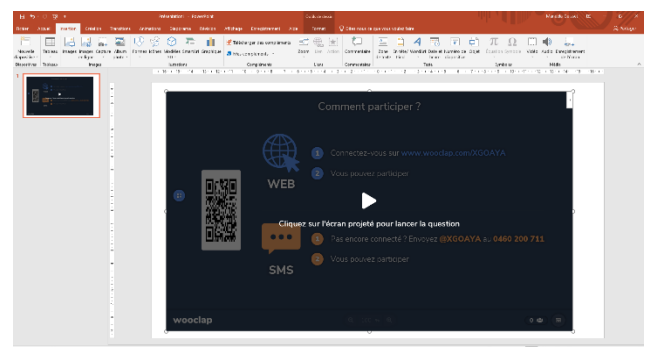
Présentation - PowerPoint

Outils vidéo

Fichier Accueil Insertion Création Transitions Animations Diaporama Révision Affichage Enregistrement Aide Format Lecture

Dites-nous ce que vous voulez faire

Marcelle Seuvay

Partager

Nouvelle diapositive Tableau Images Images en ligne Capture Album photo Formes Icônes Modèles 3D SmartArt Graphique

Télécharger des compléments

Mes compléments

Zoom Lien Action Commentaire Zone de texte En-tête/pied Wordart Date et heure Numéro de diapositive Objet Équation Symbole Vidéo Audio Enregistrement de l'écran

Diapositives Tableaux Images Illustrations Compléments Liens Commentaires Texte Symboles Média

1

Comment participer ?

WEB

1 Connectez-vous sur www.wooclap.com/XGOAYA

2 Vous pouvez participer

Cliquez sur l'écran projeté pour lancer la question

SMS

1 Pas encore connecté ? Envoyez @XGOAYA au 0460 200 711

2 Vous pouvez participer

wooclap